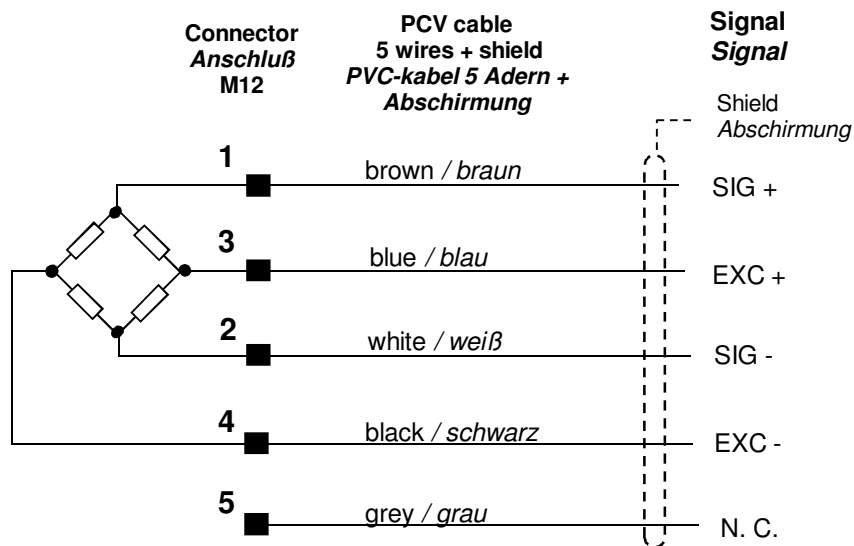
Connector
Anschluß
M12

PCV cable
5 wires + shield
PVC-kabel 5 Adern + Abschirmung

Signal
Signal

Shield
Abschirmung

1 brown / braun SIG +

3 blue / blau EXC +

2 white / weiß SIG -

4 black / schwarz EXC -

5 grey / grau N. C.